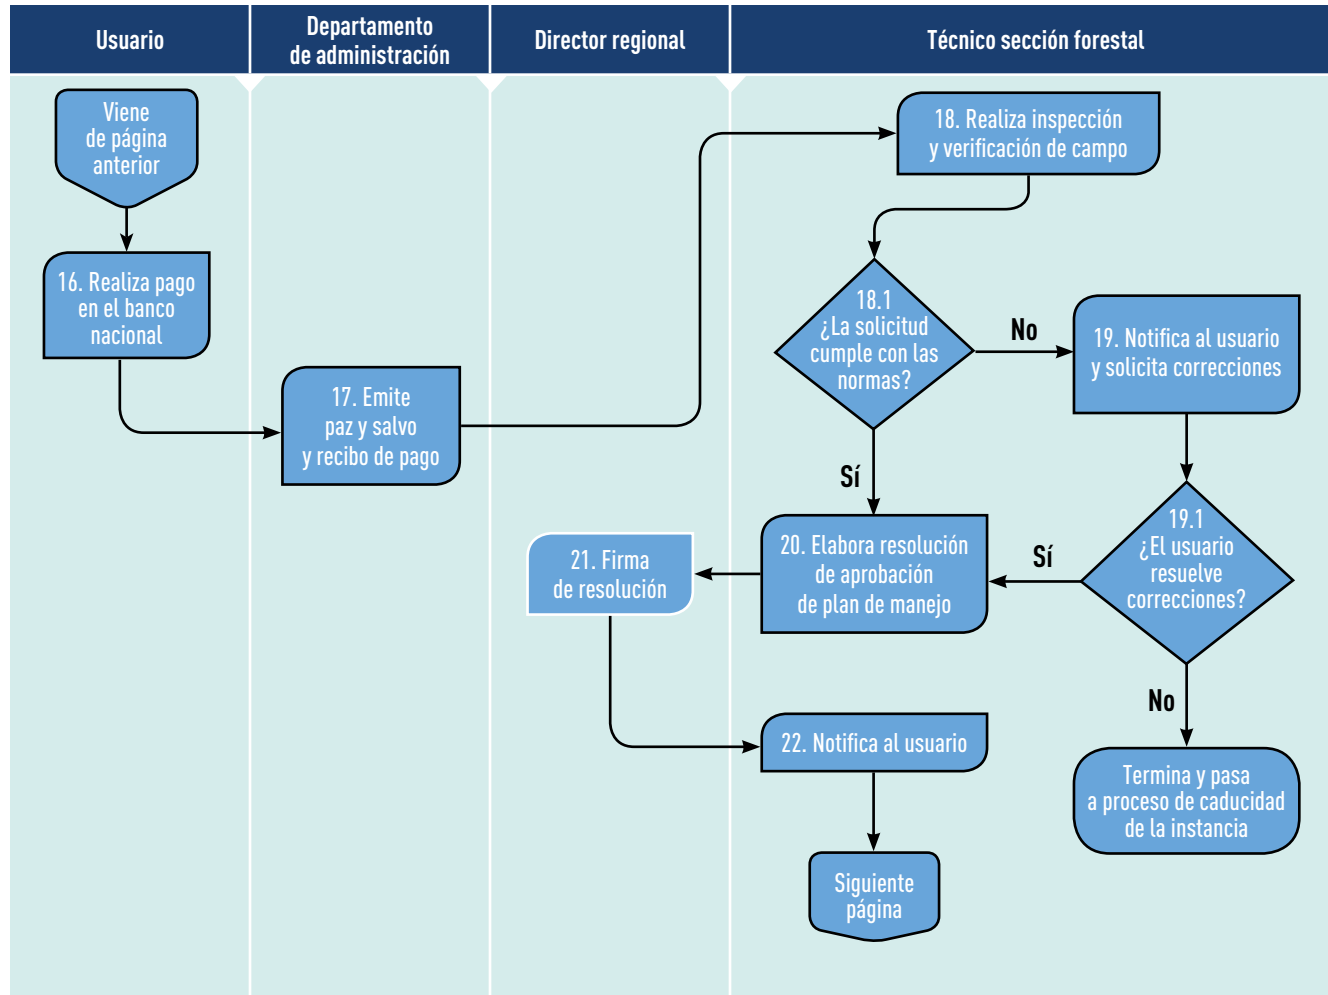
| Usuario | Departamento de administración | Director regional | Técnico sección forestal |
|---|---|---|---|

Viene de página anterior

16. Realiza pago en el banco nacional

17. Emite paz y salvo y recibo de pago

18. Realiza inspección y verificación de campo

18.1 ¿La solicitud cumple con las normas?

No

19. Notifica al usuario y solicita correcciones

Sí

19.1 ¿El usuario resuelve correcciones?

Sí

20. Elabora resolución de aprobación de plan de manejo

21. Firma de resolución

No

Termina y pasa a proceso de caducidad de la instancia

22. Notifica al usuario

Siguiente página